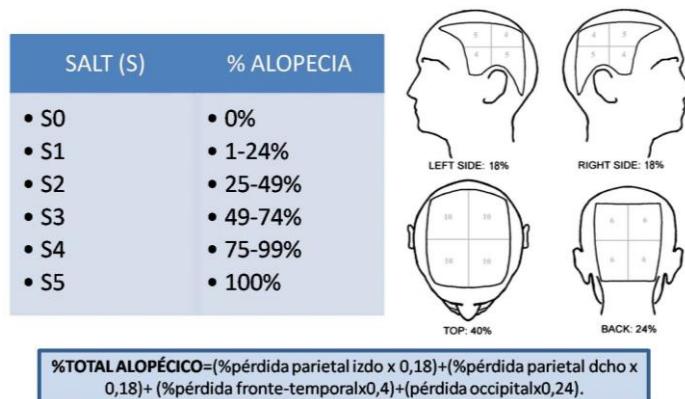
| SALT (S) | % ALOPECIA |
|---|---|
| • S0 | • 0% |
| • S1 | • 1-24% |
| • S2 | • 25-49% |
| • S3 | • 49-74% |
| • S4 | • 75-99% |
| • S5 | • 100% |

4 5
4 5

4 5
5 4

LEFT SIDE: 18%

RIGHT SIDE: 18%

10 10
10 10

6 6
6 6

TOP: 40%

BACK: 24%

%TOTAL ALOPÉCICO=(%pérdida parietal izdo x 0,18)+(%pérdida parietal dcho x 0,18)+ (%pérdida fronte-temporalx0,4)+(pérdida occipitalx0,24).